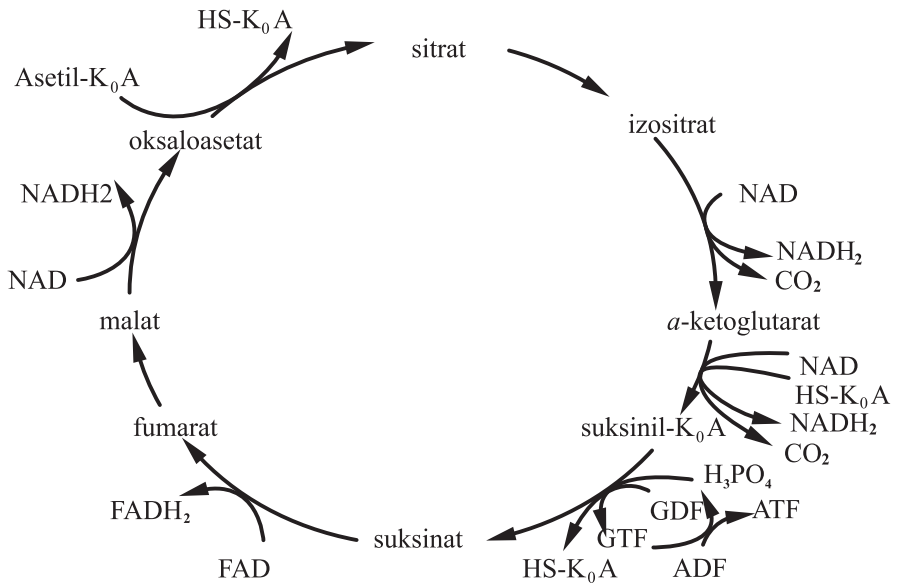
HS-$K_0A$

Asetil-$K_0A$

sitrat

oksaloasetat

izositrat

NADH2

NAD

$NADH_2$

$CO_2$

NAD

malat

$a$-ketoglutarat

NAD

HS-$K_0A$

fumarat

suksinil-$K_0A$

$NADH_2$

$CO_2$

$H_3PO_4$

$FADH_2$

GDF

ATF

GTF

FAD

suksinat

HS-$K_0A$

ADF